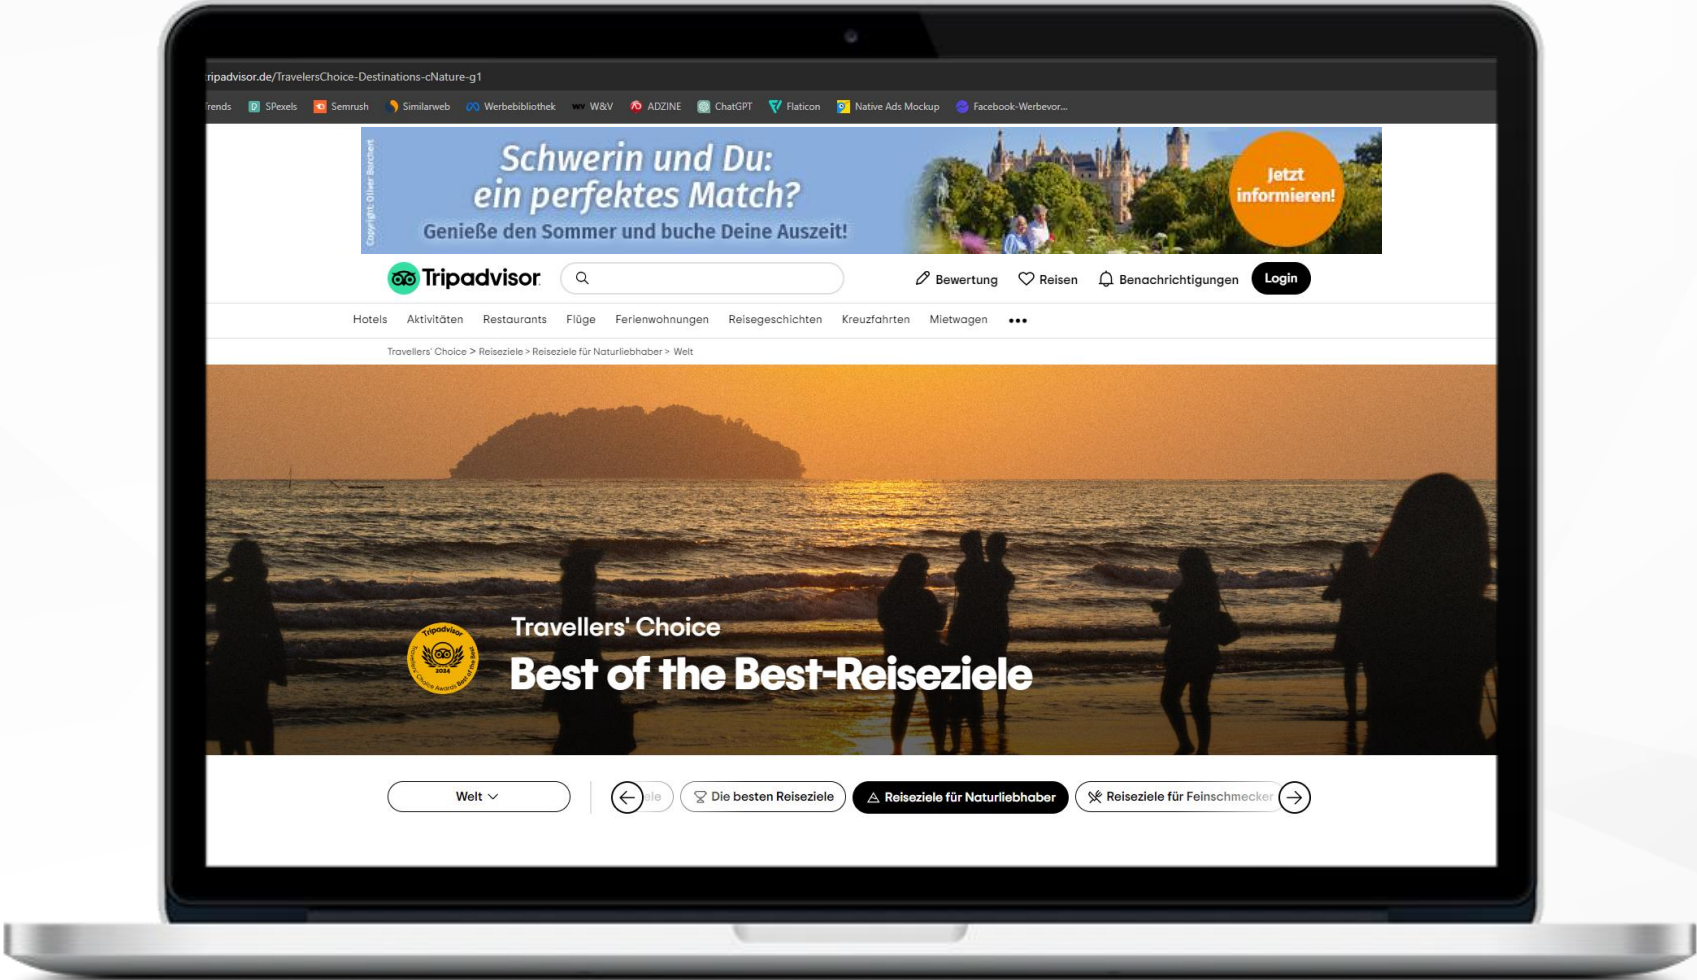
ripadvisor.de/TravelersChoice-Destinations-cNature-g1

rends SPexels Semrush Similarweb Werbebibliothek W&V ADZINE ChatGPT Flaticon Native Ads Mockup Facebook-Werbevor...

Copyright: Oliver Borchert

Schwerin und Du: ein perfektes Match?

Genieße den Sommer und buche Deine Auszeit!

Jetzt informieren!

Tripadvisor

Bewertung Reisen Benachrichtigungen Login

Hotels Aktivitäten Restaurants Flüge Ferienwohnungen Reisegeschichten Kreuzfahrten Mietwagen •••

Travellers' Choice > Reiseziele > Reiseziele für Naturliebhaber > Welt

Tripadvisor Travellers' Choice Awards Best of the Best 2024

Travellers' Choice

Best of the Best-Reiseziele

Welt

ele Die besten Reiseziele Reiseziele für Naturliebhaber Reiseziele für Feinschmecker